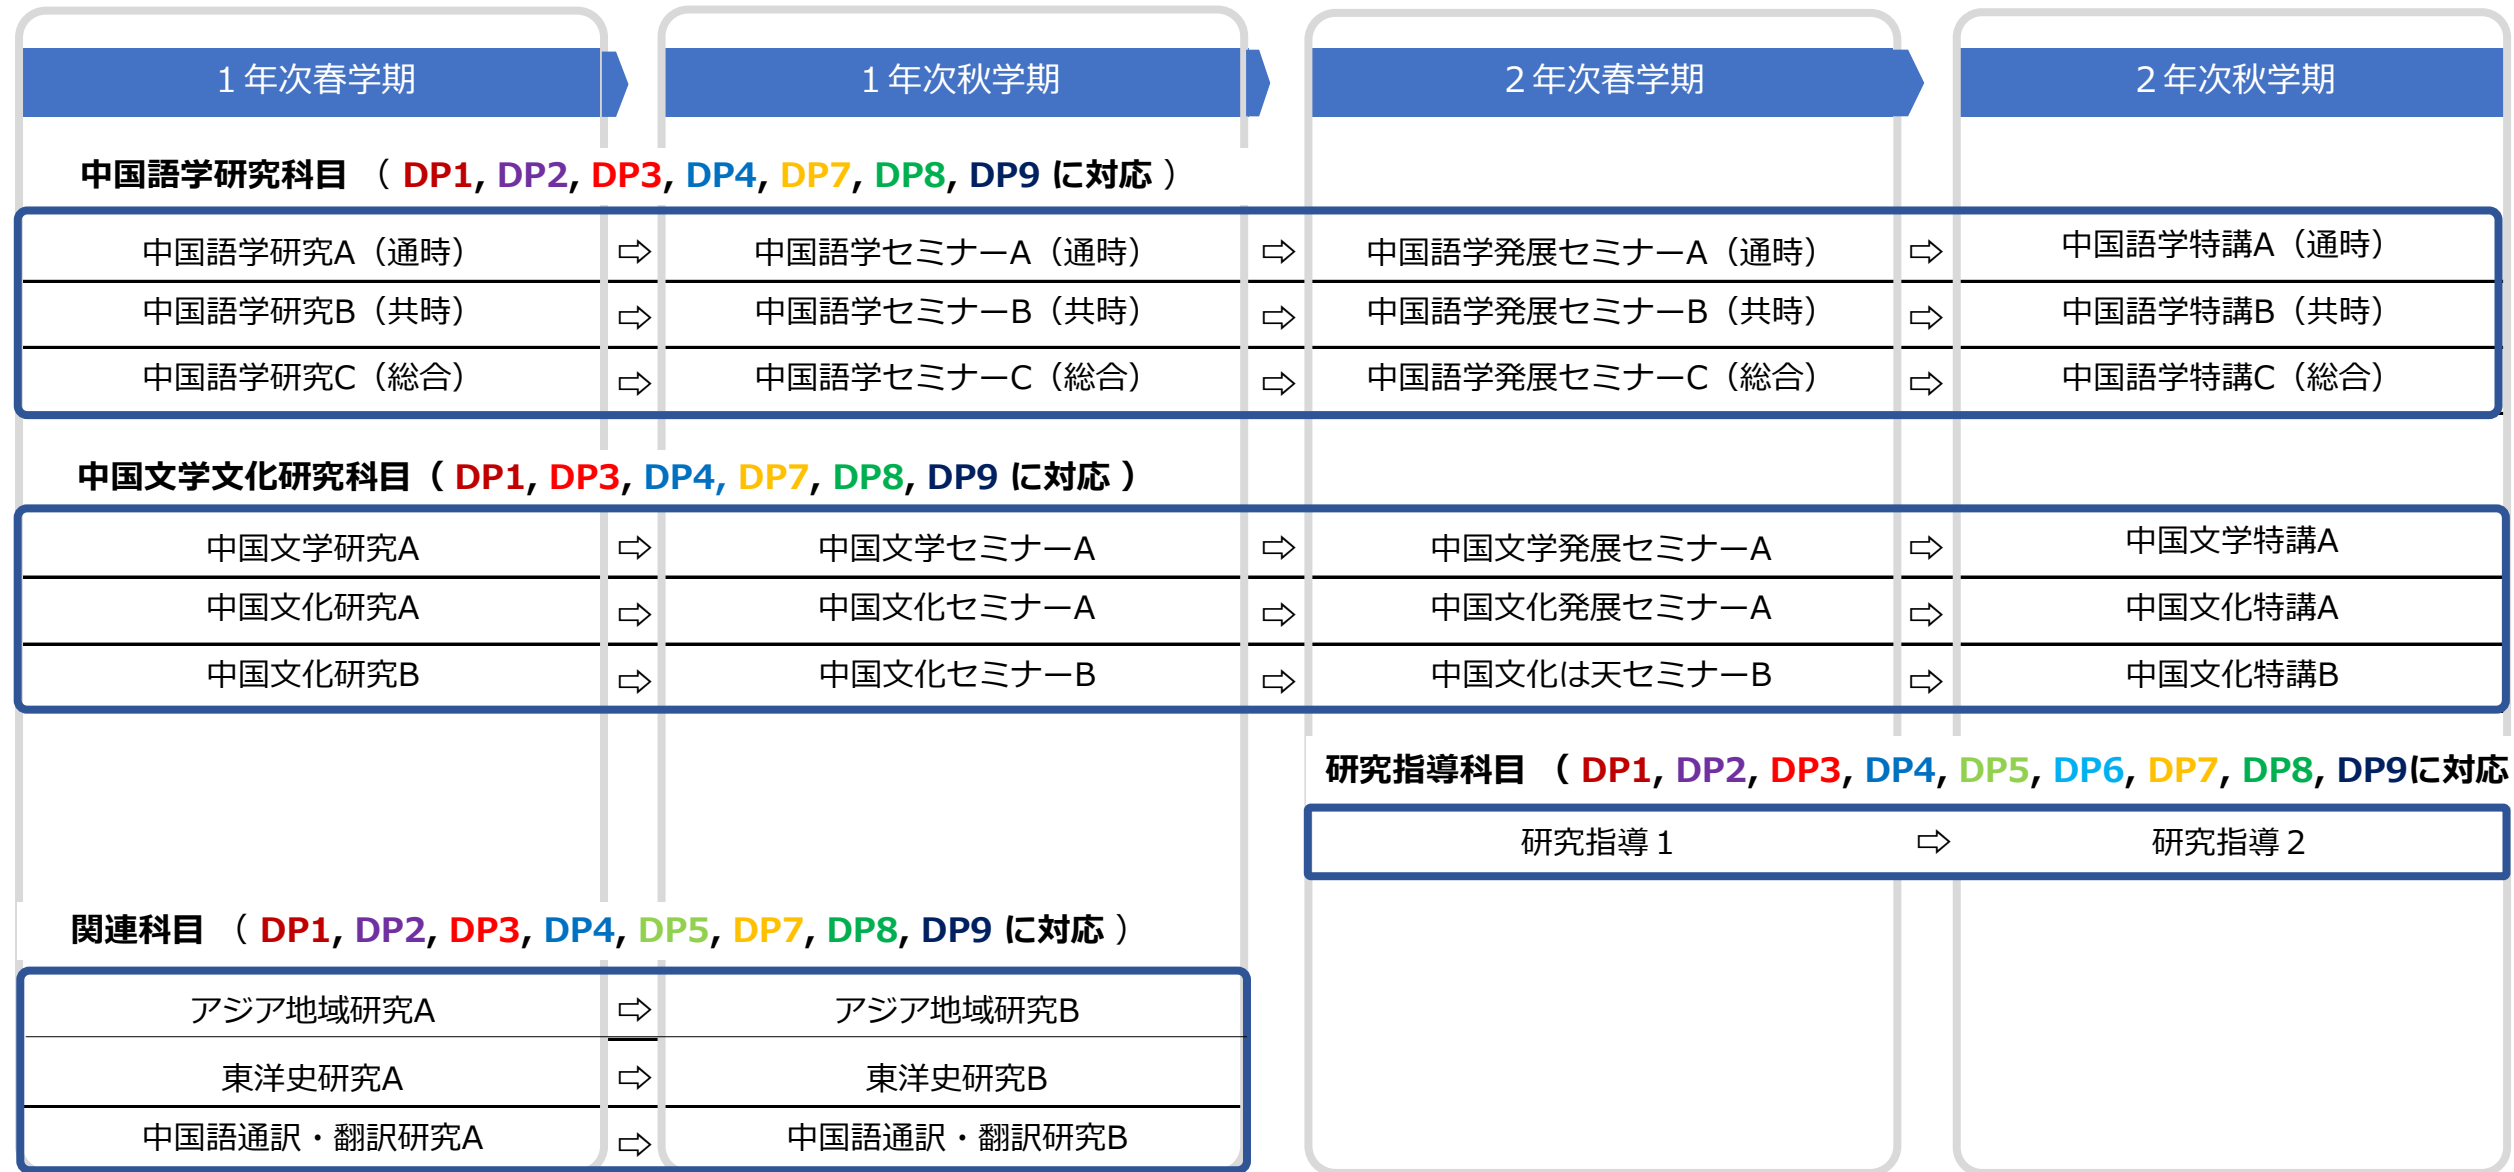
１年次春学期

１年次秋学期

２年次春学期

２年次秋学期

中国語学研究科目 （ DP1, DP2, DP3, DP4, DP7, DP8, DP9 に対応 ）

| 中国語学研究A（通時） | ⇨ | 中国語学セミナーA（通時） | ⇨ | 中国語学発展セミナーA（通時） | ⇨ | 中国語学特講A（通時） |
|---|---|---|---|---|---|---|
| 中国語学研究B（共時） | ⇨ | 中国語学セミナーB（共時） | ⇨ | 中国語学発展セミナーB（共時） | ⇨ | 中国語学特講B（共時） |
| 中国語学研究C（総合） | ⇨ | 中国語学セミナーC（総合） | ⇨ | 中国語学発展セミナーC（総合） | ⇨ | 中国語学特講C（総合） |

中国文学文化研究科目（ DP1, DP3, DP4, DP7, DP8, DP9 に対応 ）

| 中国文学研究A | ⇨ | 中国文学セミナーA | ⇨ | 中国文学発展セミナーA | ⇨ | 中国文学特講A |
|---|---|---|---|---|---|---|
| 中国文化研究A | ⇨ | 中国文化セミナーA | ⇨ | 中国文化発展セミナーA | ⇨ | 中国文化特講A |
| 中国文化研究B | ⇨ | 中国文化セミナーB | ⇨ | 中国文化は天セミナーB | ⇨ | 中国文化特講B |

研究指導科目 （ DP1, DP2, DP3, DP4, DP5, DP6, DP7, DP8, DP9に対応

| 研究指導１ | ⇨ | 研究指導２ |
|---|---|---|

関連科目 （ DP1, DP2, DP3, DP4, DP5, DP7, DP8, DP9 に対応 ）

| アジア地域研究A | ⇨ | アジア地域研究B |
|---|---|---|
| 東洋史研究A | ⇨ | 東洋史研究B |
| 中国語通訳・翻訳研究A | ⇨ | 中国語通訳・翻訳研究B |